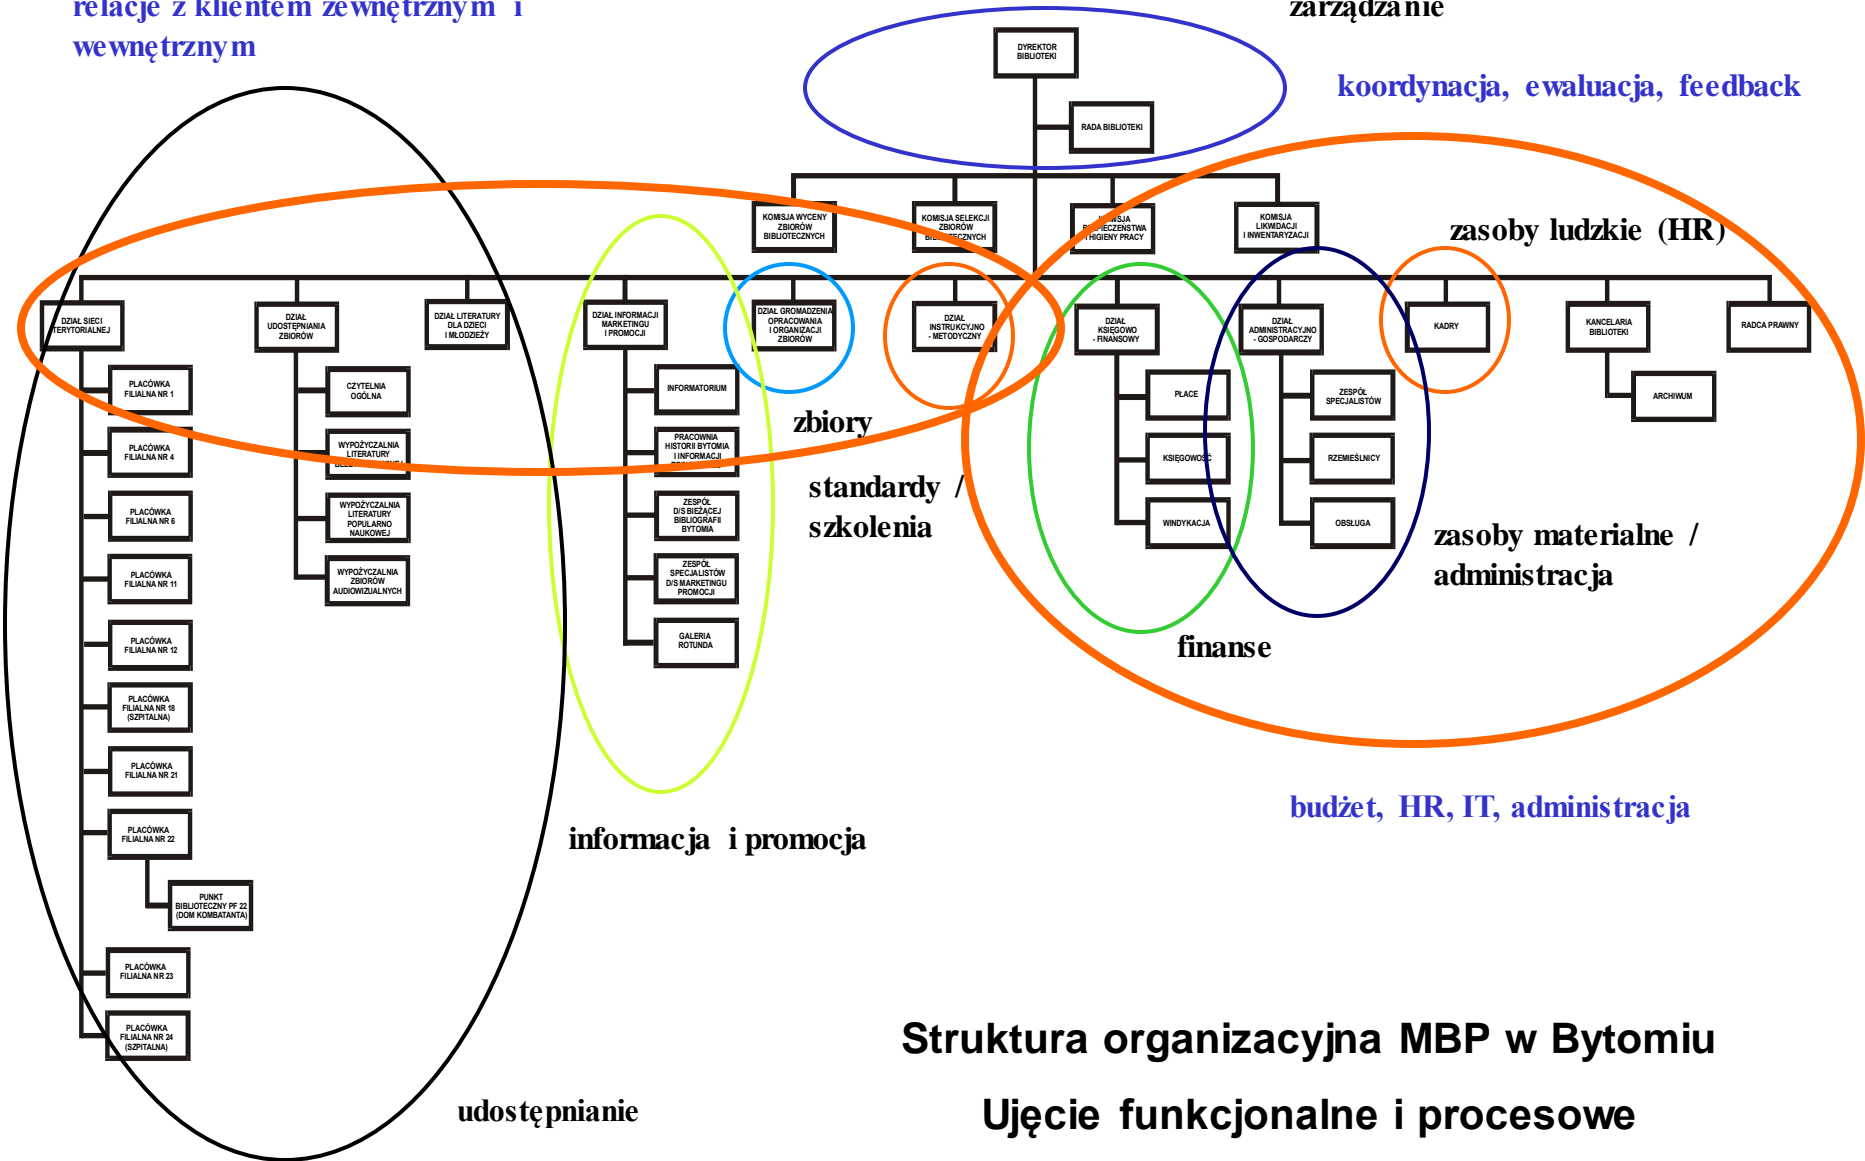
relacje z klientem zewnętrznym i wewnętrznym

zarządzanie

DYREKTOR BIBLIOTEKI

RADA BIBLIOTEKI

koordynacja, ewaluacja, feedback

KOMISJA WYCENY ZBIORÓW BIBLIOTECZNYCH

KOMISJA SELEKCJI ZBIORÓW BIBLIOTECZNYCH

KOMISJA BEZPIECZEŃSTWA I HIGIENY PRACY

KOMISJA LIKWIDACJI I INWENTARYZACJI

zasoby ludzkie (HR)

DZIAŁ SIECI TERYTORIALNEJ

DZIAŁ UDOSTĘPNIANIA ZBIORÓW

DZIAŁ LITERATURY DLA DZIECI I MŁODZIEŻY

DZIAŁ INFORMACJI MARKETINGU I PROMOCJI

DZIAŁ GROMADZENIA OPRACOWANIA I ORGANIZACJI ZBIORÓW

DZIAŁ INSTRUKCYJNO - METODYCZNY

DZIAŁ KSIĘGOWO - FINANSOWY

DZIAŁ ADMINISTRACYJNO - GOSPODARCZY

KADRY

KANCELARIA BIBLIOTEKI

RADCA PRAWNY

PLACÓWKA FILIALNA NR 1

CZYTELNIA OGÓLNA

INFORMATORIUM

PŁACE

ZESPÓŁ SPECJALISTÓW

ARCHIWUM

PLACÓWKA FILIALNA NR 4

WYPOŻYCZALNIA LITERATURY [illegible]

PRACOWNIA HISTORII BYTOMIA I INFORMACJI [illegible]

zbiory

KSIĘGOWOŚĆ

RZEMIEŚLNICY

PLACÓWKA FILIALNA NR 6

WYPOŻYCZALNIA LITERATURY POPULARNO NAUKOWEJ

ZESPÓŁ D/S BIEŻĄCEJ BIBLIOGRAFII BYTOMIA

standardy / szkolenia

WINDYKACJA

OBSŁUGA

zasoby materialne / administracja

PLACÓWKA FILIALNA NR 11

WYPOŻYCZALNIA ZBIORÓW AUDIOWIZUALNYCH

ZESPÓŁ SPECJALISTÓW D/S MARKETINGU PROMOCJI

PLACÓWKA FILIALNA NR 12

GALERIA ROTUNDA

finanse

PLACÓWKA FILIALNA NR 18 (SZPITALNA)

PLACÓWKA FILIALNA NR 21

budżet, HR, IT, administracja

PLACÓWKA FILIALNA NR 22

informacja i promocja

PUNKT BIBLIOTECZNY PF 22 (DOM KOMBATANTA)

PLACÓWKA FILIALNA NR 23

Struktura organizacyjna MBP w Bytomiu

PLACÓWKA FILIALNA NR 24 (SZPITALNA)

udostępnianie

Ujęcie funkcjonalne i procesowe